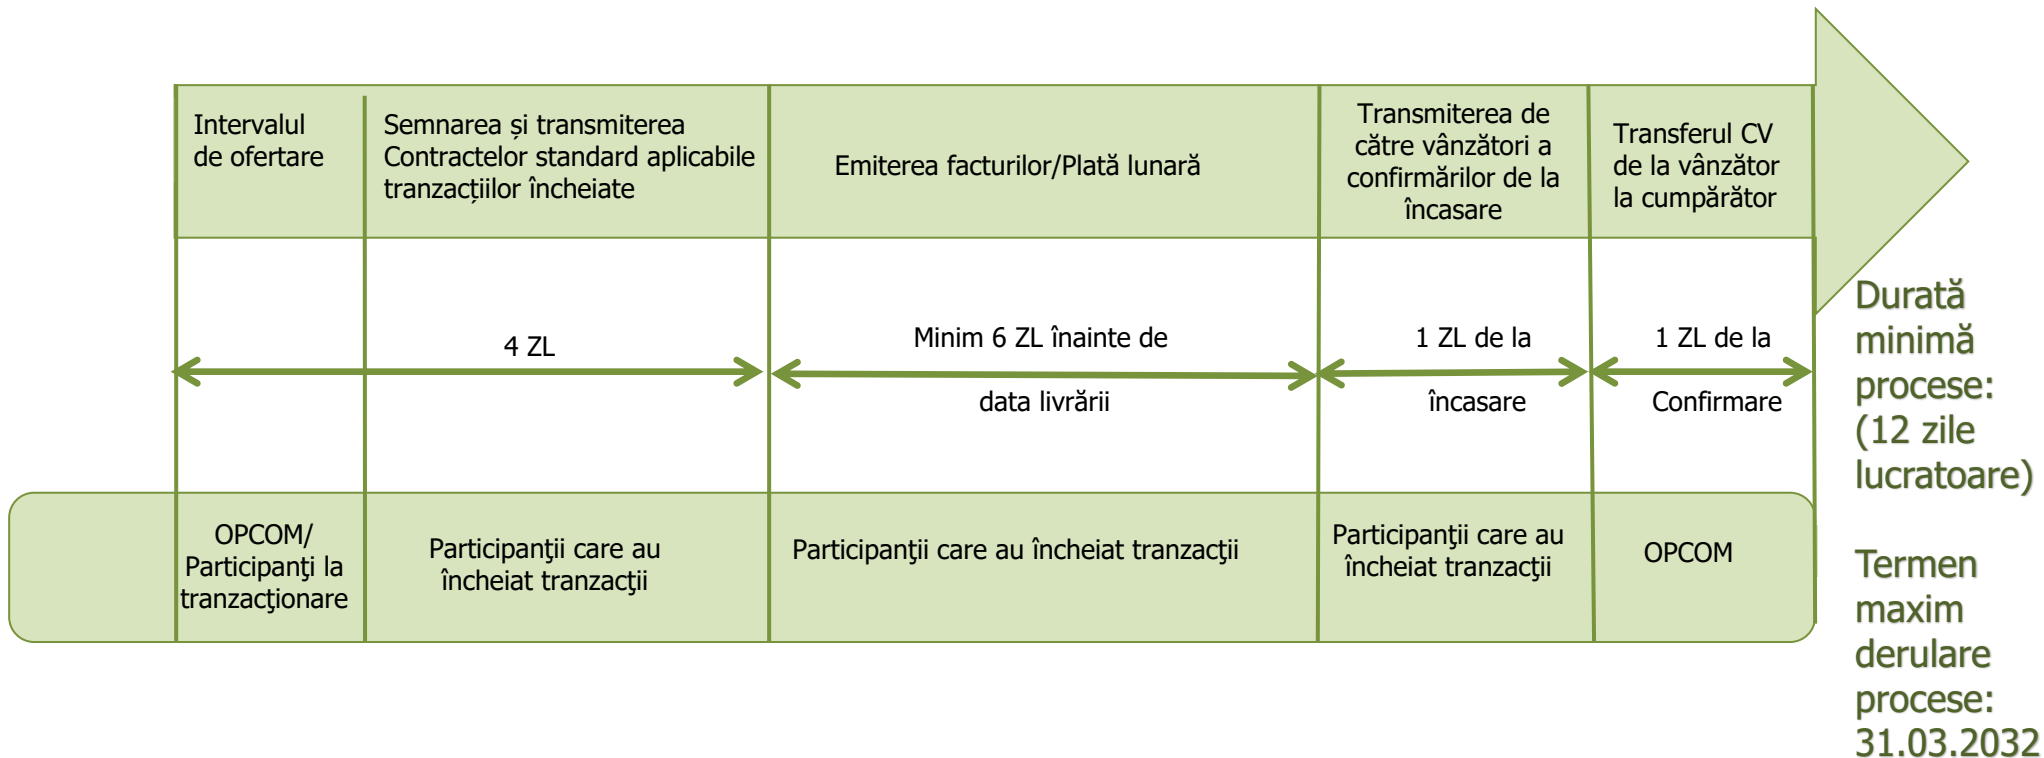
| Intervalul de ofertare | Semnarea și transmiterea Contractelor standard aplicabile tranzacțiilor încheiate | Emiterea facturilor/Plată lunară | Transmiterea de către vânzători a confirmărilor de la încasare | Transferul CV de la vânzător la cumpărător |
|---|---|---|---|---|
| 4 ZL | | Minim 6 ZL înainte de data livrării | 1 ZL de la încasare | 1 ZL de la Confirmare |
| OPCOM/ Participanţi la tranzacţionare | Participanţii care au încheiat tranzacţii | Participanţii care au încheiat tranzacţii | Participanţii care au încheiat tranzacţii | OPCOM |

Durată minimă procese: (12 zile lucratoare)

Termen maxim derulare procese: 31.03.2032